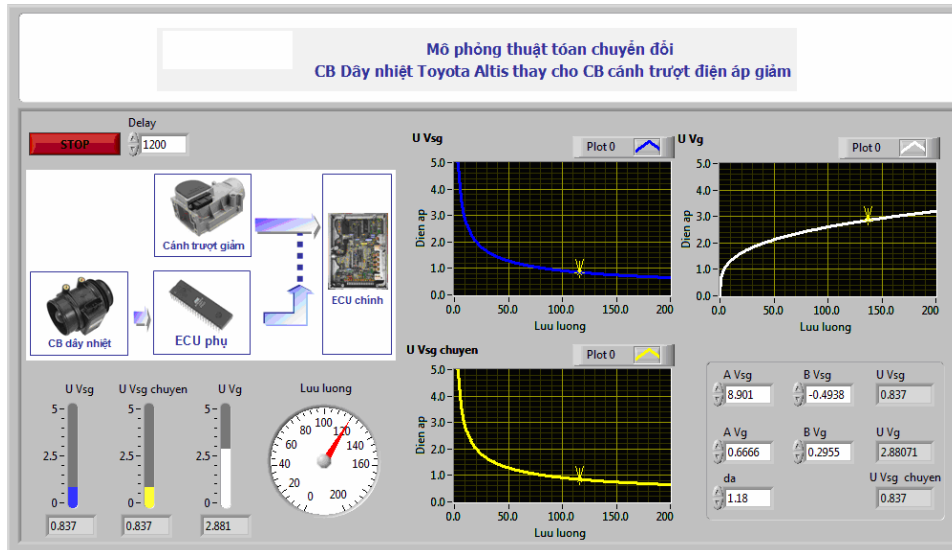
Mô phỏng thuật tóan chuyển đổi
CB Dây nhiệt Toyota Altis thay cho CB cánh trượt điện áp giảm

STOP

Delay
1200

Cánh trượt giảm

ECU chính

CB dây nhiệt

ECU phụ

U Vsg
Plot 0
5.0
4.0
3.0
2.0
1.0
0.0
Dien ap
0.0 50.0 100.0 150.0 200
Luu luong

U Vg
Plot 0
5.0
4.0
3.0
2.0
1.0
0.0
Dien ap
0.0 50.0 100.0 150.0 200
Luu luong

U Vsg chuyen
Plot 0
5.0
4.0
3.0
2.0
1.0
0.0
Dien ap
0.0 50.0 100.0 150.0 200
Luu luong

U Vsg
5
2.5
0
0.837

U Vsg chuyen
5
2.5
0
0.837

U Vg
5
2.5
0
2.881

Luu luong
0 20 40 60 80 100 120 140 160 200

A Vsg
8.901
B Vsg
-0.4938
U Vsg
0.837

A Vg
0.6666
B Vg
0.2955
U Vg
2.88071

da
1.18
U Vsg chuyen
0.837